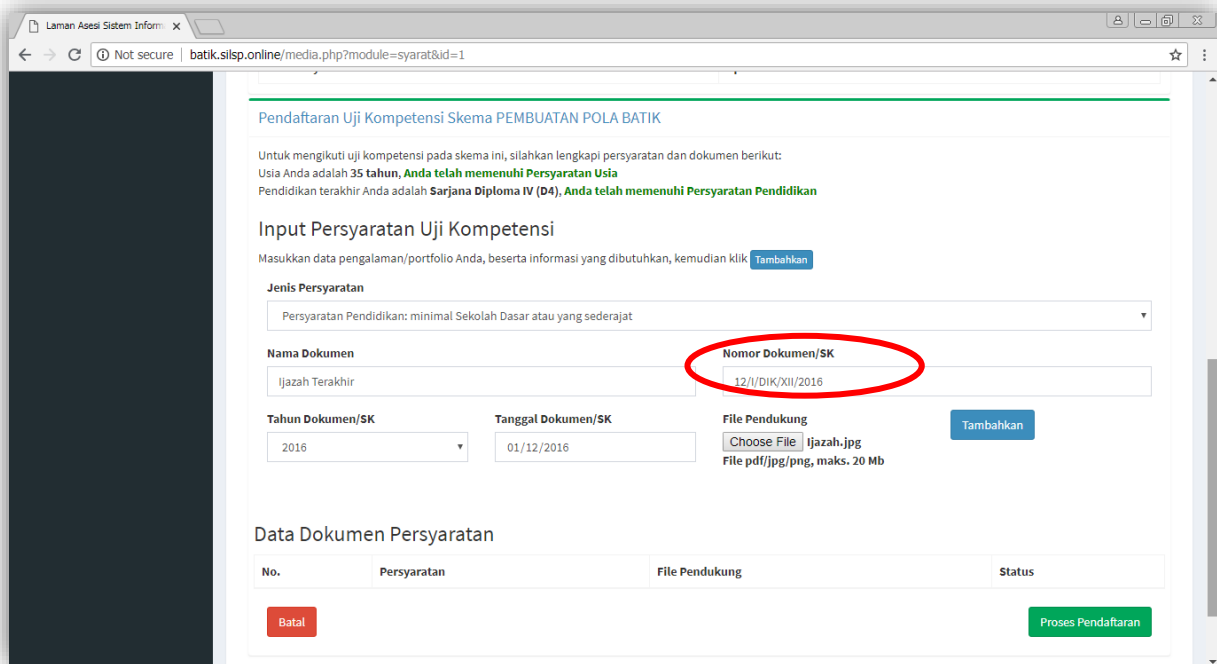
Laman Asesi Sistem Inform ×

Not secure | batik.silsp.online/media.php?module=syarat&id=1

Pendaftaran Uji Kompetensi Skema PEMBUATAN POLA BATIK

Untuk mengikuti uji kompetensi pada skema ini, silahkan lengkapi persyaratan dan dokumen berikut:
Usia Anda adalah **35 tahun**, **Anda telah memenuhi Persyaratan Usia**
Pendidikan terakhir Anda adalah **Sarjana Diploma IV (D4)**, **Anda telah memenuhi Persyaratan Pendidikan**

Input Persyaratan Uji Kompetensi

Masukkan data pengalaman/portfolio Anda, beserta informasi yang dibutuhkan, kemudian klik Tambahkan

Jenis Persyaratan

Persyaratan Pendidikan: minimal Sekolah Dasar atau yang sederajat

Nama Dokumen

Ijazah Terakhir

Nomor Dokumen/SK

12/I/DIK/XII/2016

Tahun Dokumen/SK

2016

Tanggal Dokumen/SK

01/12/2016

File Pendukung

Choose File Ijazah.jpg
File pdf/jpg/png, maks. 20 Mb

Tambahkan

Data Dokumen Persyaratan

| No. | Persyaratan | File Pendukung | Status |
|---|---|---|---|

Batal

Proses Pendaftaran